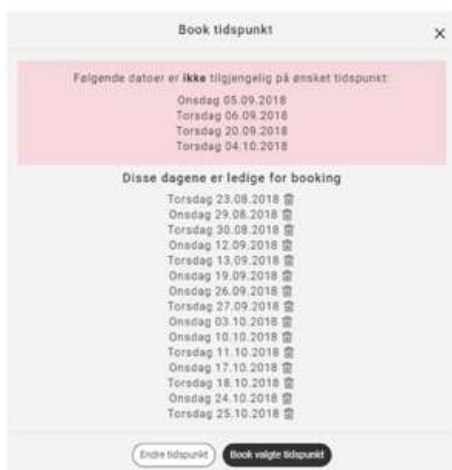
Book tidspunkt

×

Følgende datoer er **ikke** tilgjengelig på ønsket tidspunkt:

Onsdag 05.09.2018
Torsdag 06.09.2018
Torsdag 20.09.2018
Torsdag 04.10.2018

Disse dagene er ledige for booking

Torsdag 23.08.2018
Onsdag 29.08.2018
Torsdag 30.08.2018
Onsdag 12.09.2018
Torsdag 13.09.2018
Onsdag 19.09.2018
Onsdag 26.09.2018
Torsdag 27.09.2018
Onsdag 03.10.2018
Onsdag 10.10.2018
Torsdag 11.10.2018
Onsdag 17.10.2018
Torsdag 18.10.2018
Onsdag 24.10.2018
Torsdag 25.10.2018

Endre tidspunkt

Book valgte tidspunkt